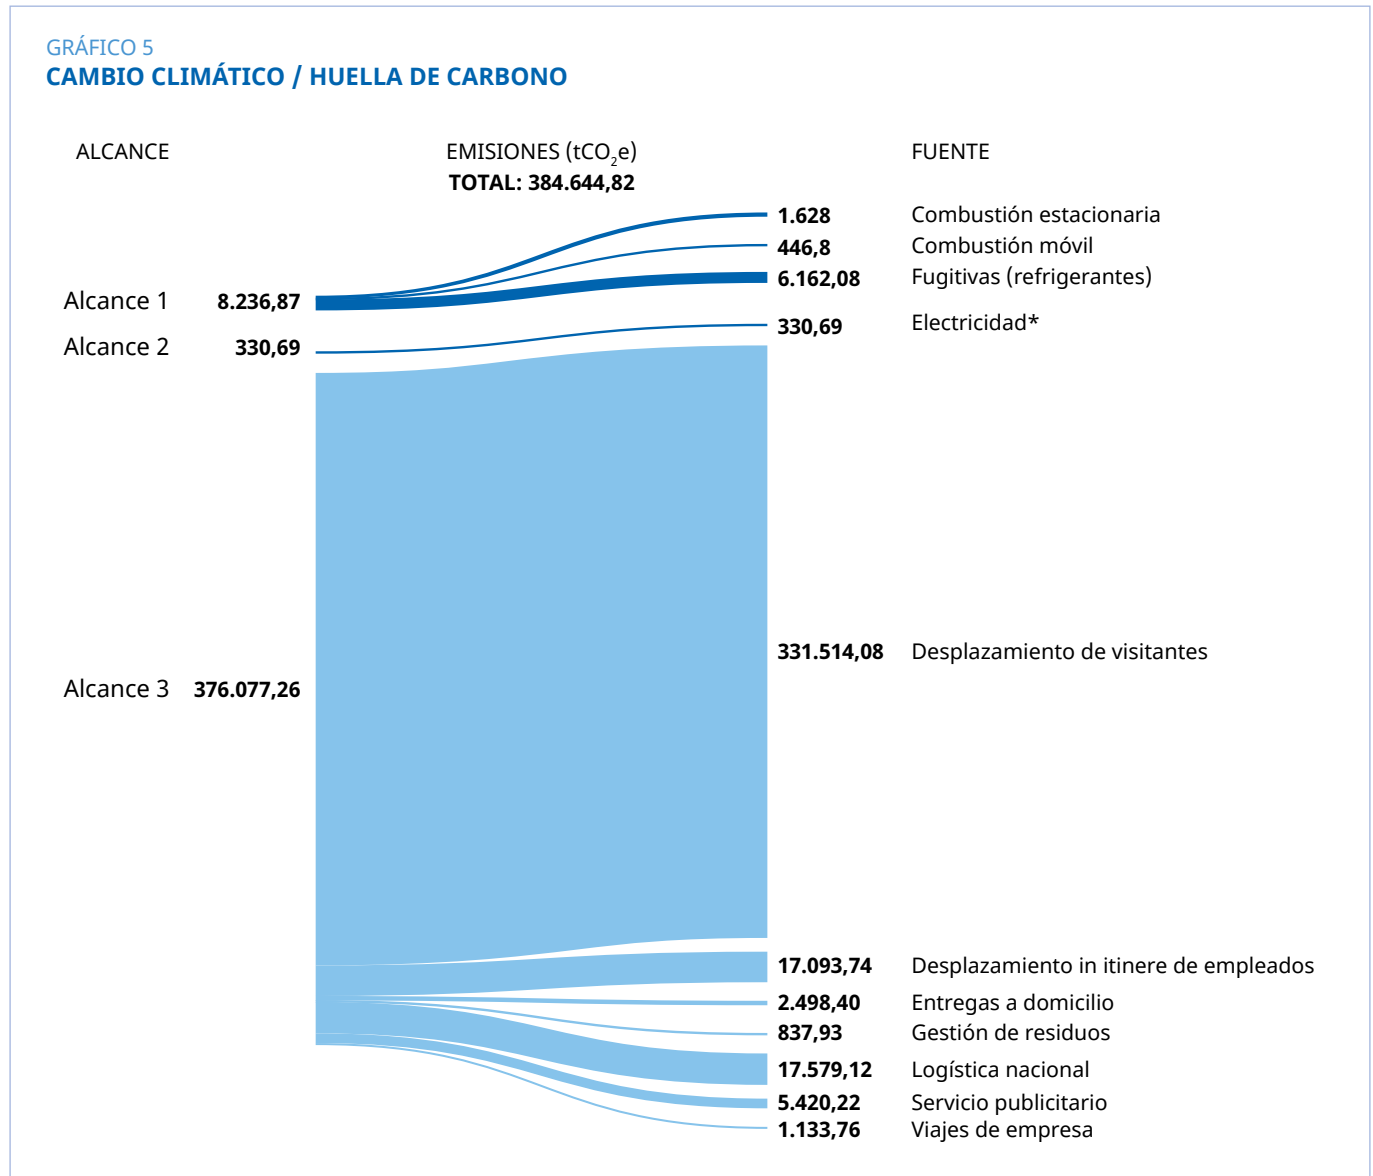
GRÁFICO 5
CAMBIO CLIMÁTICO / HUELLA DE CARBONO

ALCANCE

EMISIONES ($tCO_2e$)
TOTAL: 384.644,82

FUENTE

Alcance 1 8.236,87

Alcance 2 330,69

Alcance 3 376.077,26

1.628 Combustión estacionaria
446,8 Combustión móvil
6.162,08 Fugitivas (refrigerantes)
330,69 Electricidad*
331.514,08 Desplazamiento de visitantes
17.093,74 Desplazamiento in itinere de empleados
2.498,40 Entregas a domicilio
837,93 Gestión de residuos
17.579,12 Logística nacional
5.420,22 Servicio publicitario
1.133,76 Viajes de empresa